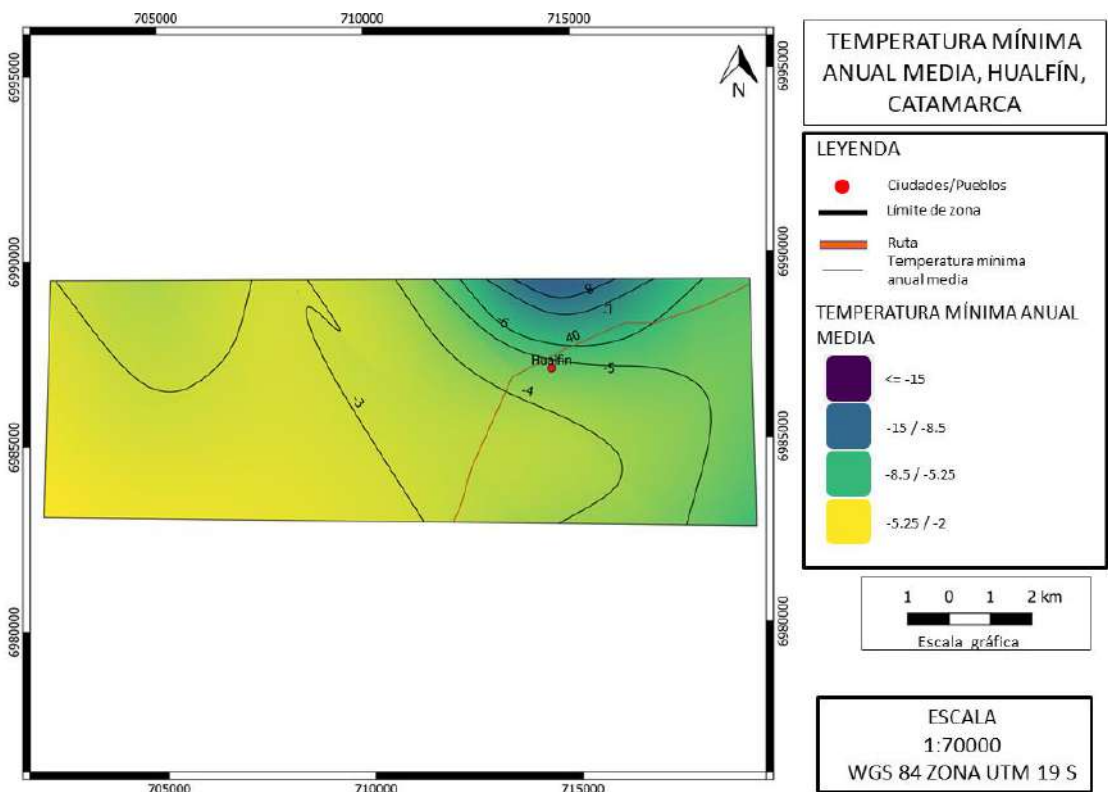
705000 710000 715000

6995000 6990000 6985000 6980000

N

-8
-7
-6
40
Hualfín
-5
-4
-3

705000 710000 715000

6995000 6990000 6985000 6980000

TEMPERATURA MÍNIMA ANUAL MEDIA, HUALFÍN, CATAMARCA

LEYENDA

Ciudades/Pueblos
Límite de zona
Ruta
Temperatura mínima anual media

TEMPERATURA MÍNIMA ANUAL MEDIA

<= -15
-15 / -8.5
-8.5 / -5.25
-5.25 / -2

1 0 1 2 km
Escala gráfica

ESCALA
1:70000
WGS 84 ZONA UTM 19 S